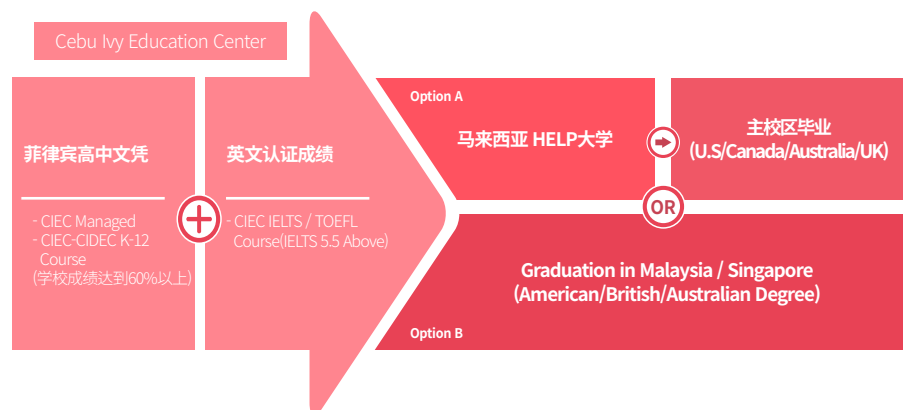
Cebu Ivy Education Center

菲律宾高中文凭

- CIEC Managed
- CIEC-CIDEC K-12 Course
(学校成绩达到60%以上)

英文认证成绩

- CIEC IELTS / TOEFL Course(IELTS 5.5 Above)

Option A

马来西亚 HELP大学

主校区毕业
(U.S/Canada/Australia/UK)

OR

Graduation in Malaysia / Singapore
(American/British/Australian Degree)

Option B